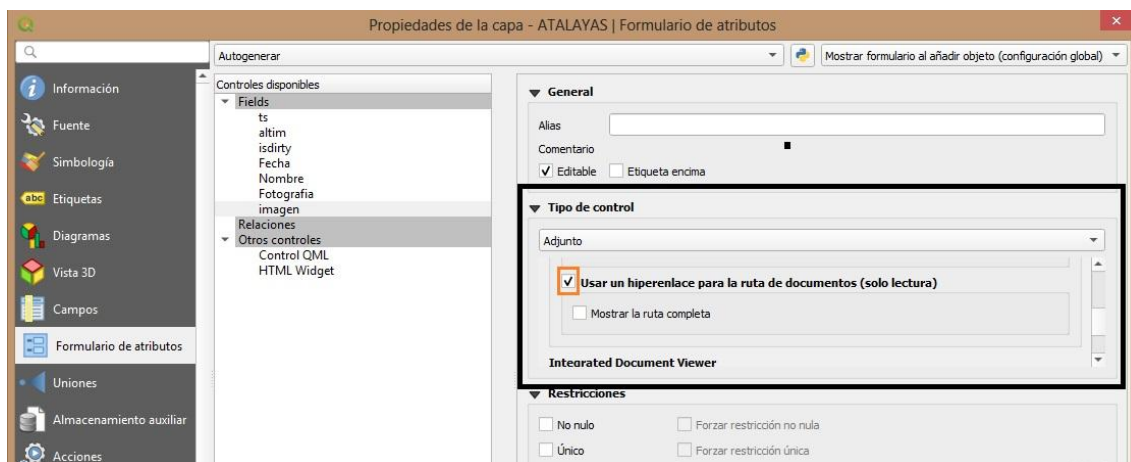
Propiedades de la capa - ATALAYAS | Formulario de atributos

Información
Fuente
Simbología
Etiquetas
Diagramas
Vista 3D
Campos
Formulario de atributos
Uniones
Almacenamiento auxiliar
Acciones

Autogenerar
Mostrar formulario al añadir objeto (configuración global)

Controles disponibles
Fields
ts
altim
isdirty
Fecha
Nombre
Fotografia
imagen
Relaciones
Otros controles
Control QML
HTML Widget

General
Alias
Comentario
Editable
Etiqueta encima

Tipo de control
Adjunto
Usar un hiperenlace para la ruta de documentos (solo lectura)
Mostrar la ruta completa
Integrated Document Viewer

Restricciones
No nulo
Forzar restricción no nula
Único
Forzar restricción única